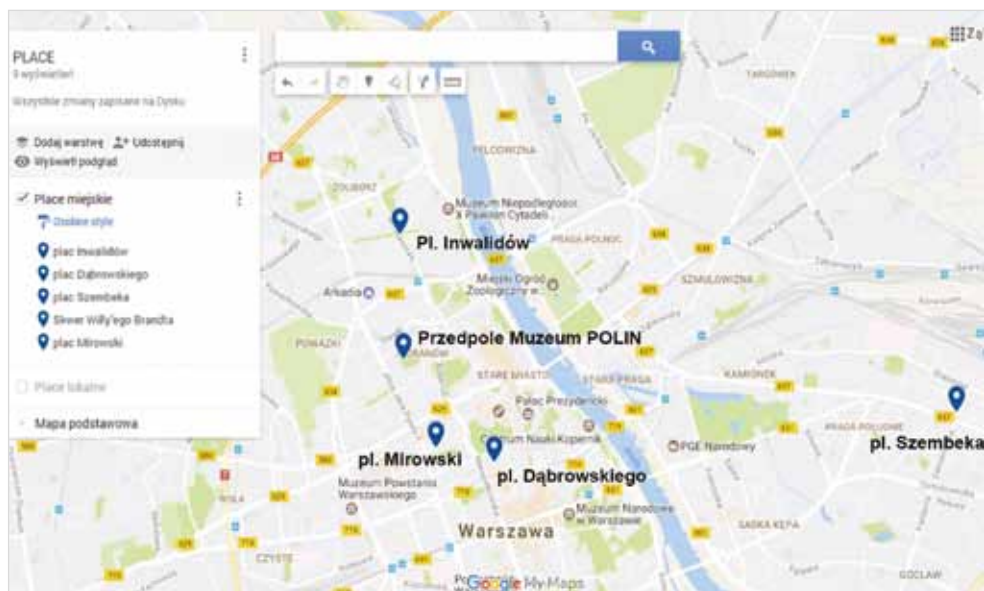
PLACE
9 wyświetleń

Wszystkie zmiany zapisane na Dysku

Dodaj warstwę Udostępnij
Wyświetl podgląd

Place miejskie
Osobne style
plac Inwalidów
plac Dąbrowskiego
plac Szembeka
Skwer Willy'ego Brandta
plac Mirowski

Place lokalne

Mapa podstawowa

Zaloguj

TARGÓWEK
PELCOWIZNA
ŻOLIBORZ
Muzeum Niepodległości z Pawiakiem Cytadeli
Pl. Inwalidów
PRAGA PÓŁNOC
Miejski Ogród Zoologiczny w...
SZMULOWIZNA
Arkadia
Przedpole Muzeum POLIN
POWĄZKI
MURANÓW
STARE MIASTO
STARA PRAGA
KAMIONEK
Pałac Prezydencki
PRAGA POŁUDNIE
Centrum Nauki Kopernik
PGE Narodowy
pl. Szembeka
pl. Mirowski
pl. Dąbrowskiego
WOLA
Muzeum Powstania Warszawskiego
Muzeum Narodowe w Warszawie
Warszawa
SASKA KĘPA
CZYSTE
GOCŁAW
Google My Maps